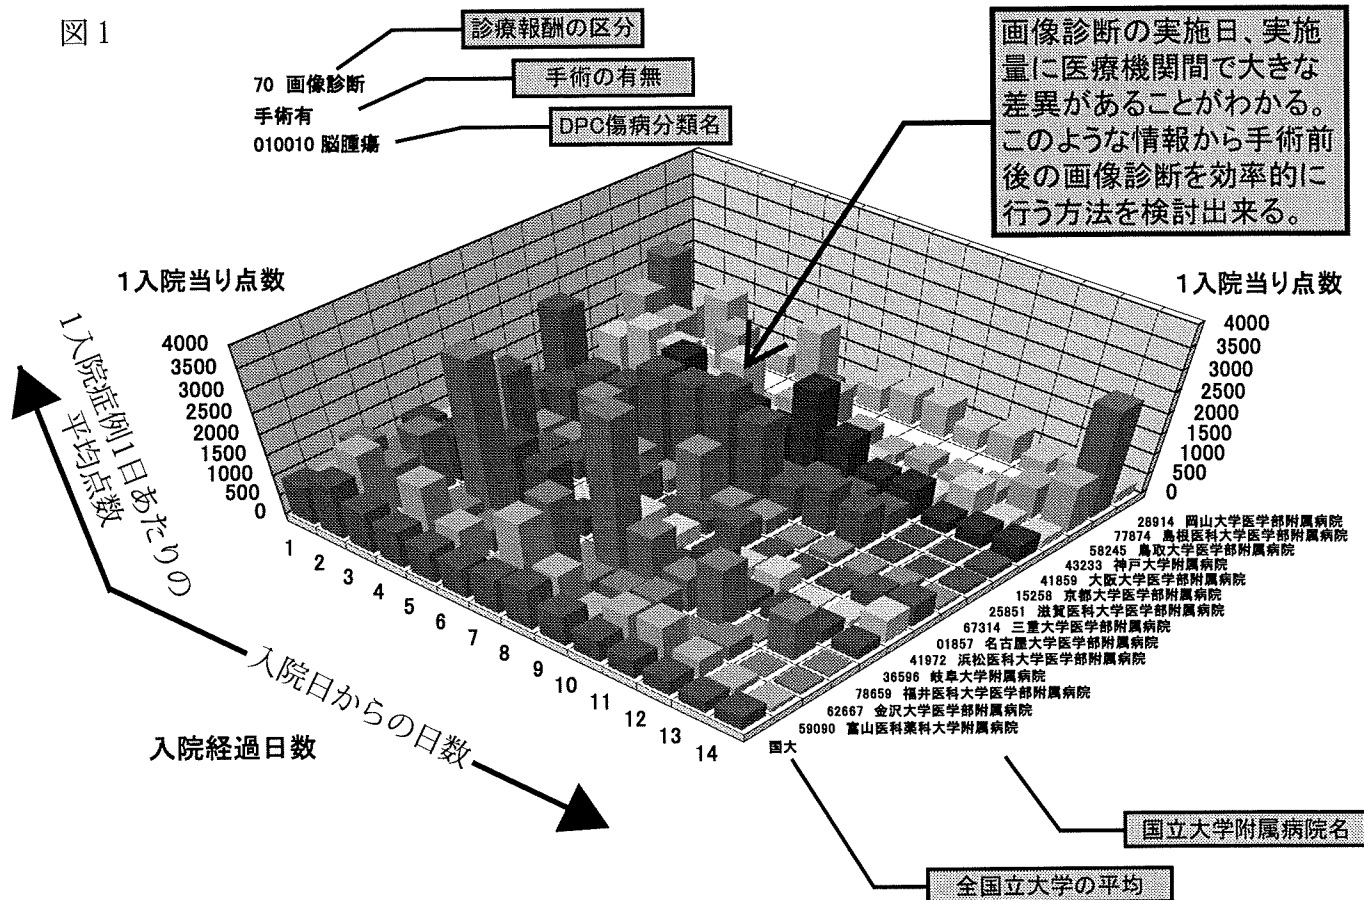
図 1

診療報酬の区分

70 画像診断

手術の有無

手術有

010010 脳腫瘍

DPC傷病分類名

画像診断の実施日、実施量に医療機関間で大きな差異があることがわかる。このような情報から手術前後の画像診断を効率的に行う方法を検討出来る。

1入院当り点数

1入院当り点数

4000
3500
3000
2500
2000
1500
1000
500
0

1入院症例1日あたりの平均点数

4000
3500
3000
2500
2000
1500
1000
500
0

28914 岡山大学医学部附属病院
77874 島根医科大学医学部附属病院
58245 鳥取大学医学部附属病院
43233 神戸大学附属病院
41859 大阪大学医学部附属病院
15258 京都大学医学部附属病院
25851 滋賀医科大学医学部附属病院
67314 三重大学医学部附属病院
01857 名古屋大学医学部附属病院
41972 浜松医科大学医学部附属病院
36596 岐阜大学附属病院
78659 福井医科大学医学部附属病院
62667 金沢大学医学部附属病院
59090 富山医科薬科大学附属病院
国大

1 2 3 4 5 6 7 8 9 10 11 12 13 14

入院日からの日数

入院経過日数

国立大学附属病院名

全国立大学の平均